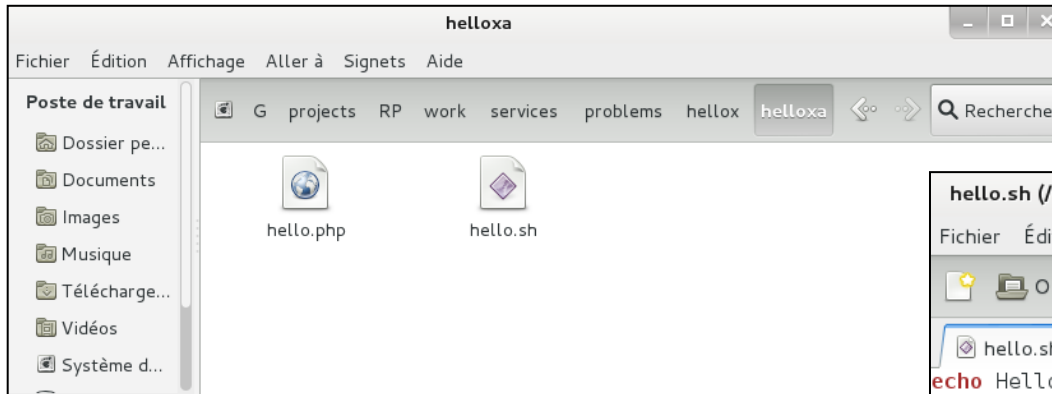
helloxa

Fichier Édition Affichage Aller à Signets Aide

Poste de travail

Dossier pe...
Documents
Images
Musique
Télécharge...
Vidéos
Système d...

G projects RP work services problems hellox helloxa

Recherche

hello.php

hello.sh

hello.sh (/

Fichier Édi

O

hello.sh

echo Hell